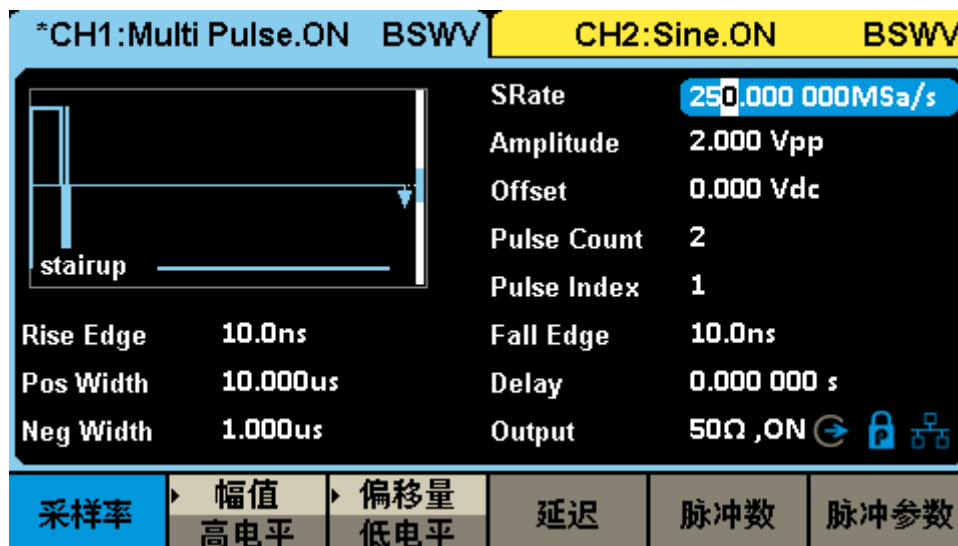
*CH1:Multi Pulse.ON BSWV CH2:Sine.ON BSWV

stairup

SRate 250.000 000MSa/s
Amplitude 2.000 Vpp
Offset 0.000 Vdc
Pulse Count 2
Pulse Index 1

Rise Edge 10.0ns
Pos Width 10.000us
Neg Width 1.000us

Fall Edge 10.0ns
Delay 0.000 000 s
Output 50Ω ,ON

采样率
幅值
高电平
偏移量
低电平
延迟
脉冲数
脉冲参数